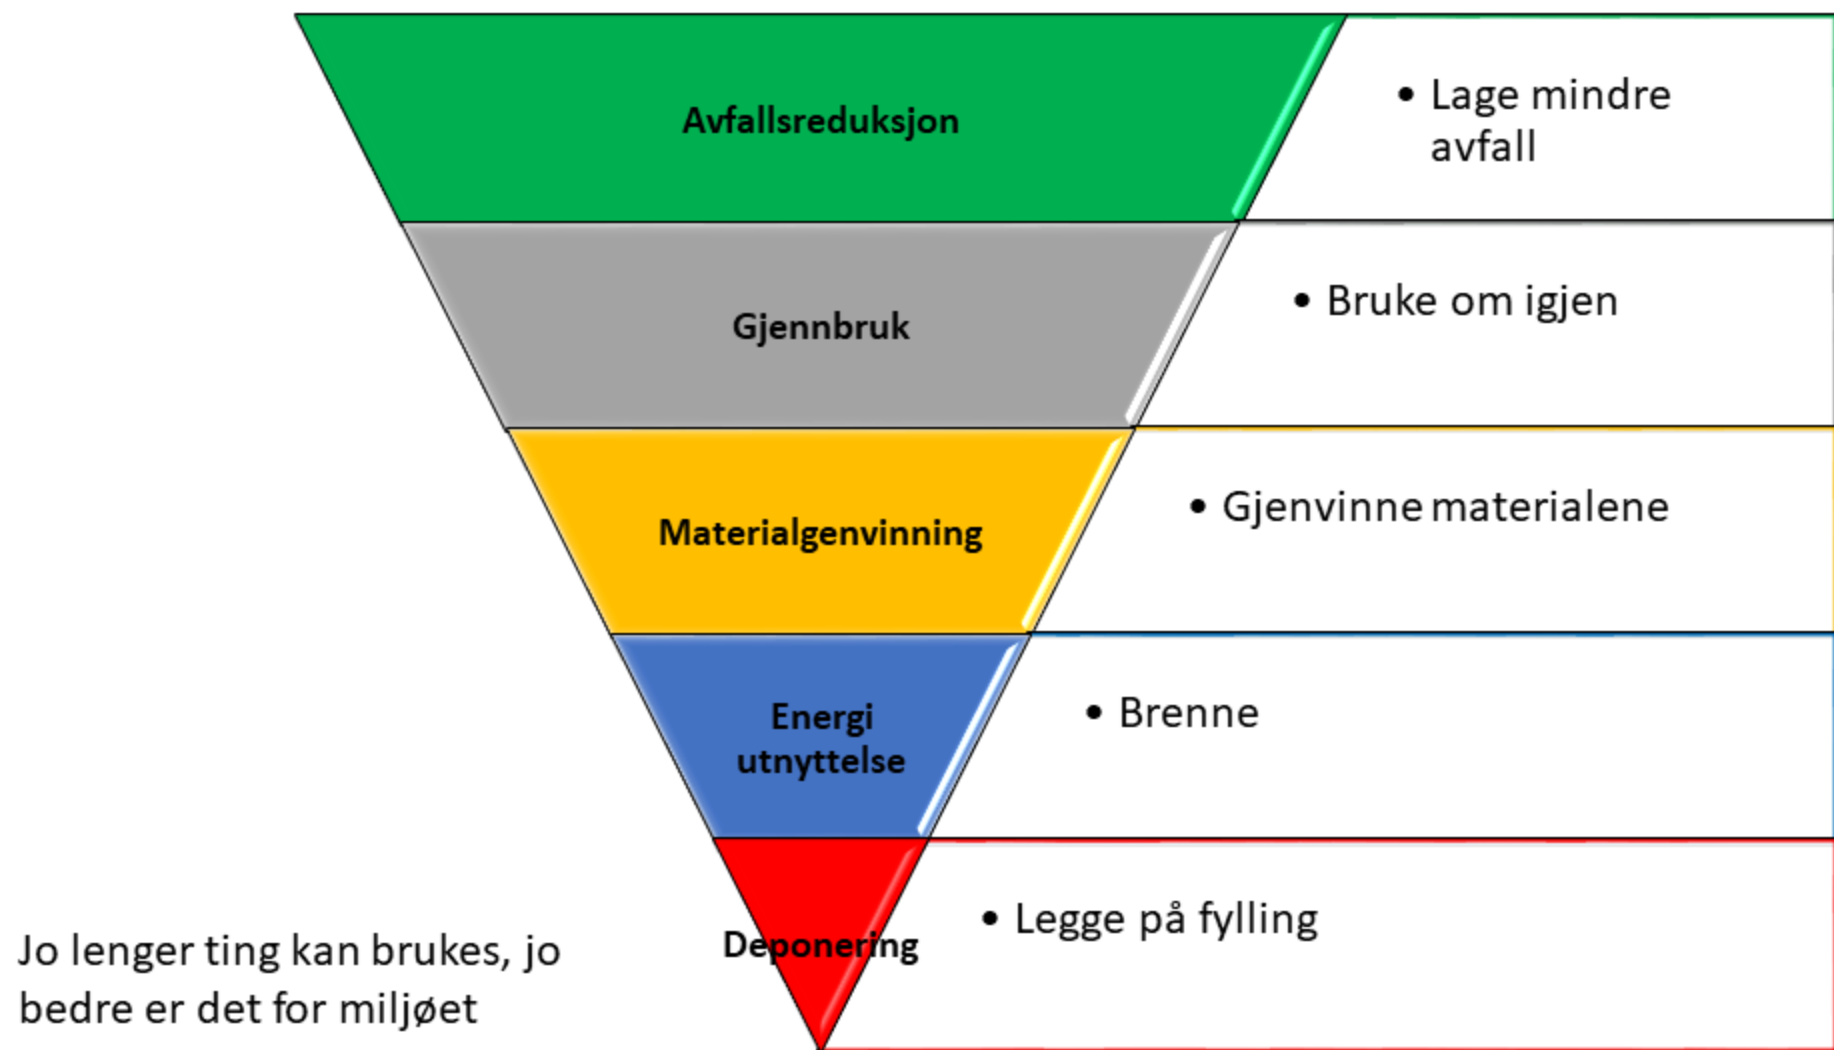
Avfallsreduksjon

• Lage mindre avfall

Gjennbruk

• Bruke om igjen

Materialgenvinning

• Gjenvinne materialene

Energi utnyttelse

• Brenne

Deponering

• Legge på fylling

Jo lenger ting kan brukes, jo bedre er det for miljøet